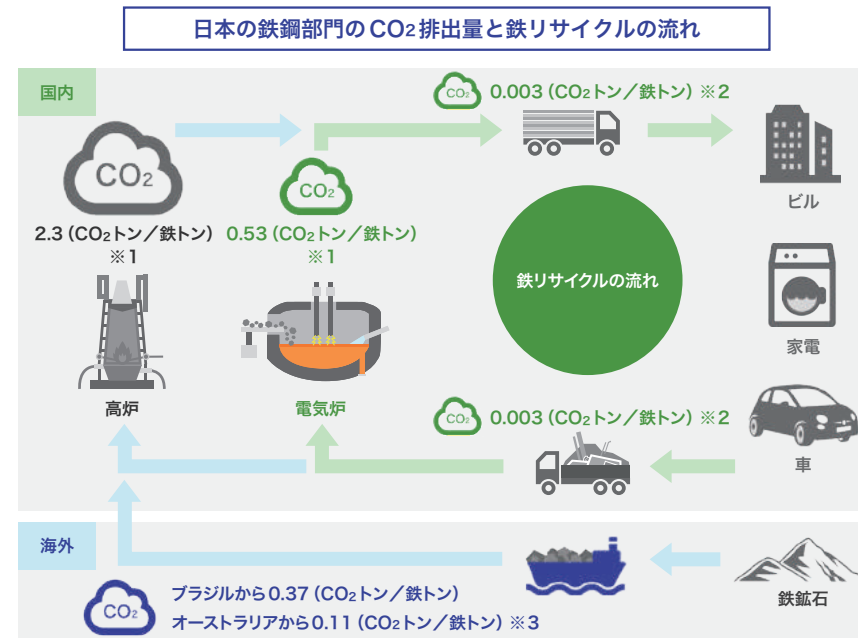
日本の鉄鋼部門の$CO_2$排出量と鉄リサイクルの流れ

国内

$CO_2$

2.3 ($CO_2$トン／鉄トン)
※1

高炉

$CO_2$

0.53 ($CO_2$トン／鉄トン)
※1

電気炉

$CO_2$

0.003 ($CO_2$トン／鉄トン) ※2

ビル

鉄リサイクルの流れ

家電

車

$CO_2$

0.003 ($CO_2$トン／鉄トン) ※2

海外

鉄鉱石

$CO_2$

ブラジルから0.37 ($CO_2$トン／鉄トン)
オーストラリアから0.11 ($CO_2$トン／鉄トン) ※3